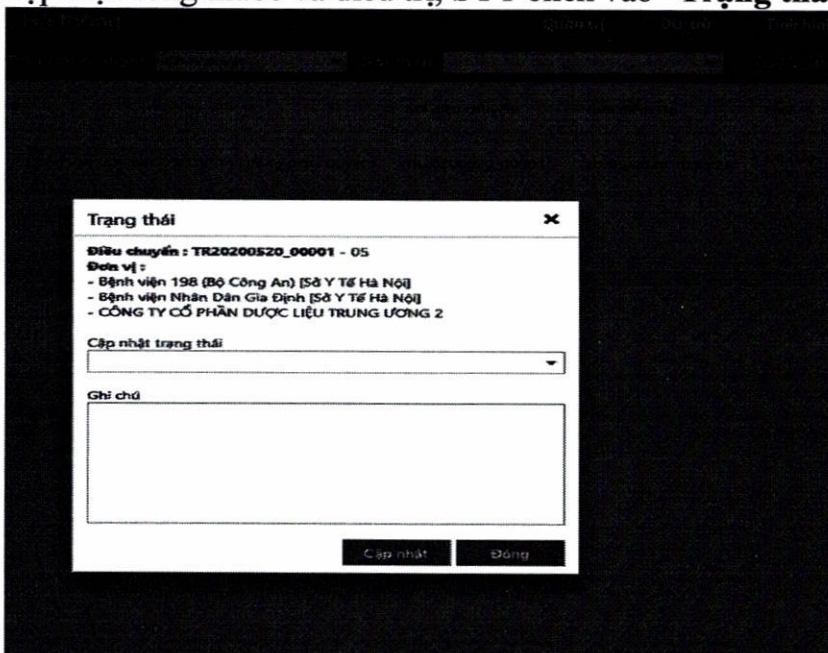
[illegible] Trạng thái

Trạng thái

Điều chuyển : TR20200520_00001 - 05
Đơn vị :
- Bệnh viện 198 (Bộ Công An) [Sở Y Tế Hà Nội]
- Bệnh viện Nhân Dân Gia Định [Sở Y Tế Hà Nội]
- CÔNG TY CỔ PHẦN DƯỢC LIỆU TRUNG ƯƠNG 2

Cập nhật trạng thái

Ghi chú

Cập nhật
Đóng